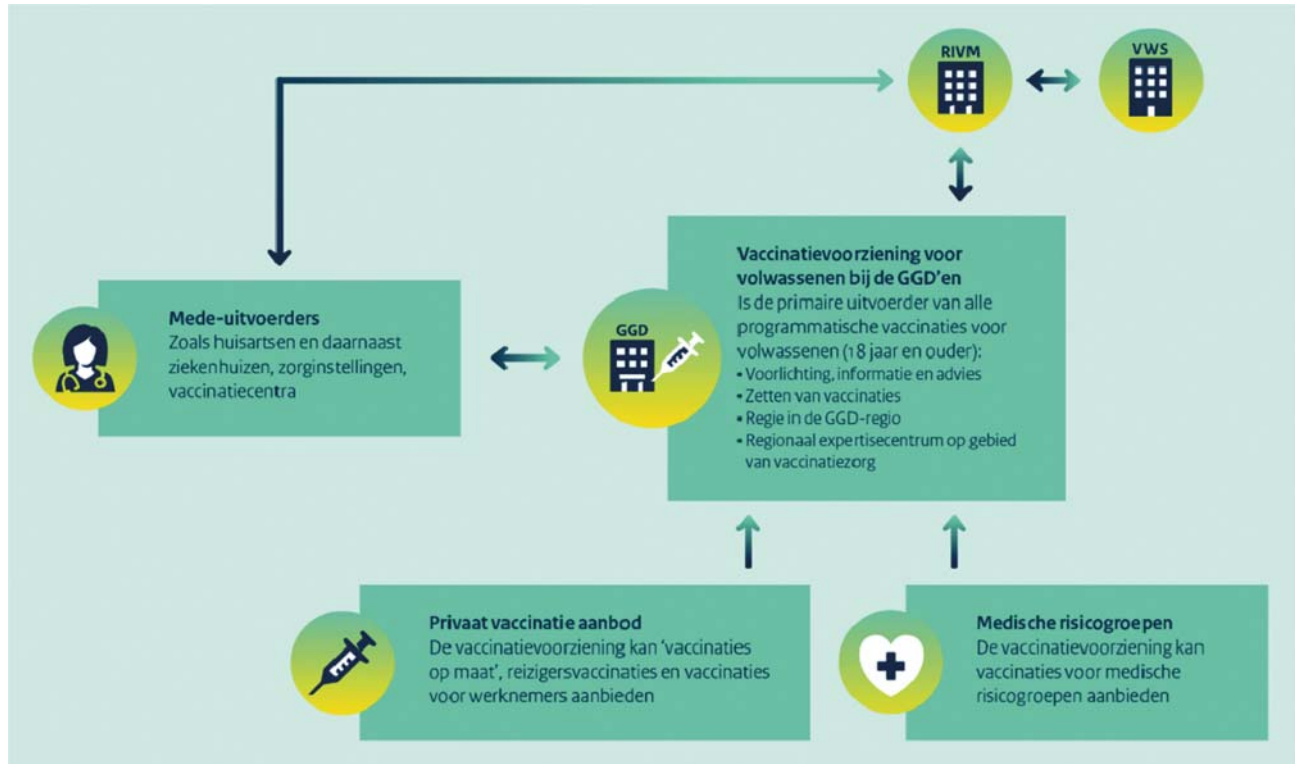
RIVM

VWS

Vaccinatievoorziening voor volwassenen bij de GGD'en
Is de primaire uitvoerder van alle programmatische vaccinaties voor volwassenen (18 jaar en ouder):
• Voorlichting, informatie en advies
• Zetten van vaccinaties
• Regie in de GGD-regio
• Regionaal expertisecentrum op gebied van vaccinatiezorg

GGD

Mede-uitvoerders
Zoals huisartsen en daarnaast ziekenhuizen, zorginstellingen, vaccinatiecentra

Privaat vaccinatie aanbod
De vaccinatievoorziening kan 'vaccinaties op maat', reizigersvaccinaties en vaccinaties voor werknemers aanbieden

Medische risicogroepen
De vaccinatievoorziening kan vaccinaties voor medische risicogroepen aanbieden